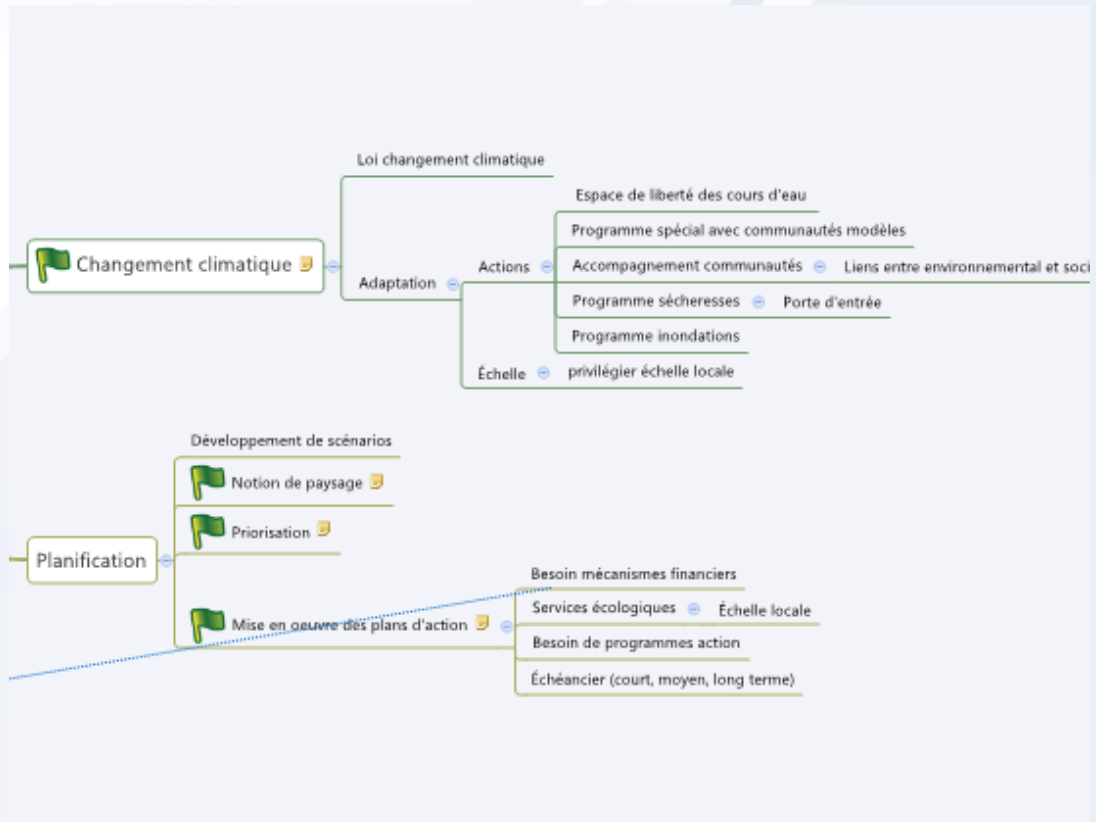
Changement climatique

Loi changement climatique

Adaptation

Actions

Espace de liberté des cours d'eau

Programme spécial avec communautés modèles

Accompagnement communautés

Liens entre environnemental et soci

Programme sécheresses

Porte d'entrée

Programme inondations

Échelle

privilégier échelle locale

Planification

Développement de scénarios

Notion de paysage

Priorisation

Mise en oeuvre des plans d'action

Besoin mécanismes financiers

Services écologiques

Échelle locale

Besoin de programmes action

Échéancier (court, moyen, long terme)